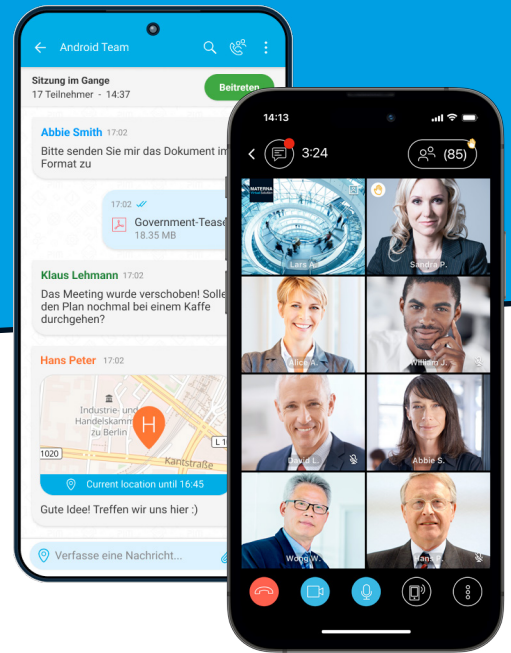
Android Team

Sitzung im Gange
17 Teilnehmer - 14:37

Beitreten

Abbie Smith 17:02
Bitte senden Sie mir das Dokument im Format zu

17:02
Government-Tease
18.35 MB

Klaus Lehmann 17:02
Das Meeting wurde verschoben! Solle den Plan nochmal bei einem Kaffe durchgehen?

Hans Peter 17:02
Industrie- und Handelskammer zu Berlin
1020
L 1
Kantstraße
H
Current location until 16:45

Gute Idee! Treffen wir uns hier :)

Verfasse eine Nachricht...

14:13

3:24

(85)

MATERNA

Lars A.

Sandra P.

Alice A.

William J.

David L.

Abbie S.

Wong W.

Hans T.